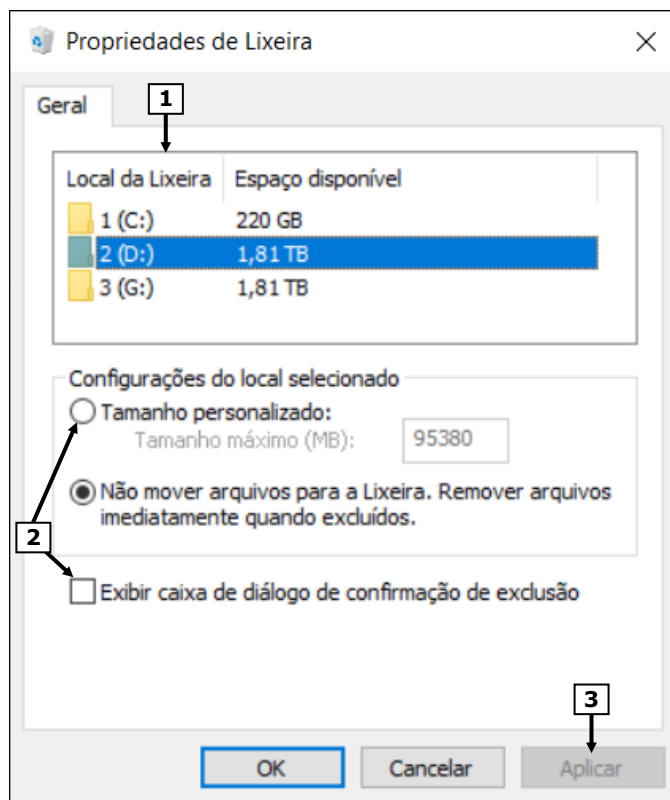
Propriedades de Lixeira

Geral

1

| Local da Lixeira | Espaço disponível |
|---|---|
| 1 (C:) | 220 GB |
| 2 (D:) | 1,81 TB |
| 3 (G:) | 1,81 TB |

Configurações do local selecionado

Tamanho personalizado:

Tamanho máximo (MB): 95380

Não mover arquivos para a Lixeira. Remover arquivos imediatamente quando excluídos.

2

Exibir caixa de diálogo de confirmação de exclusão

3

OK Cancelar Aplicar